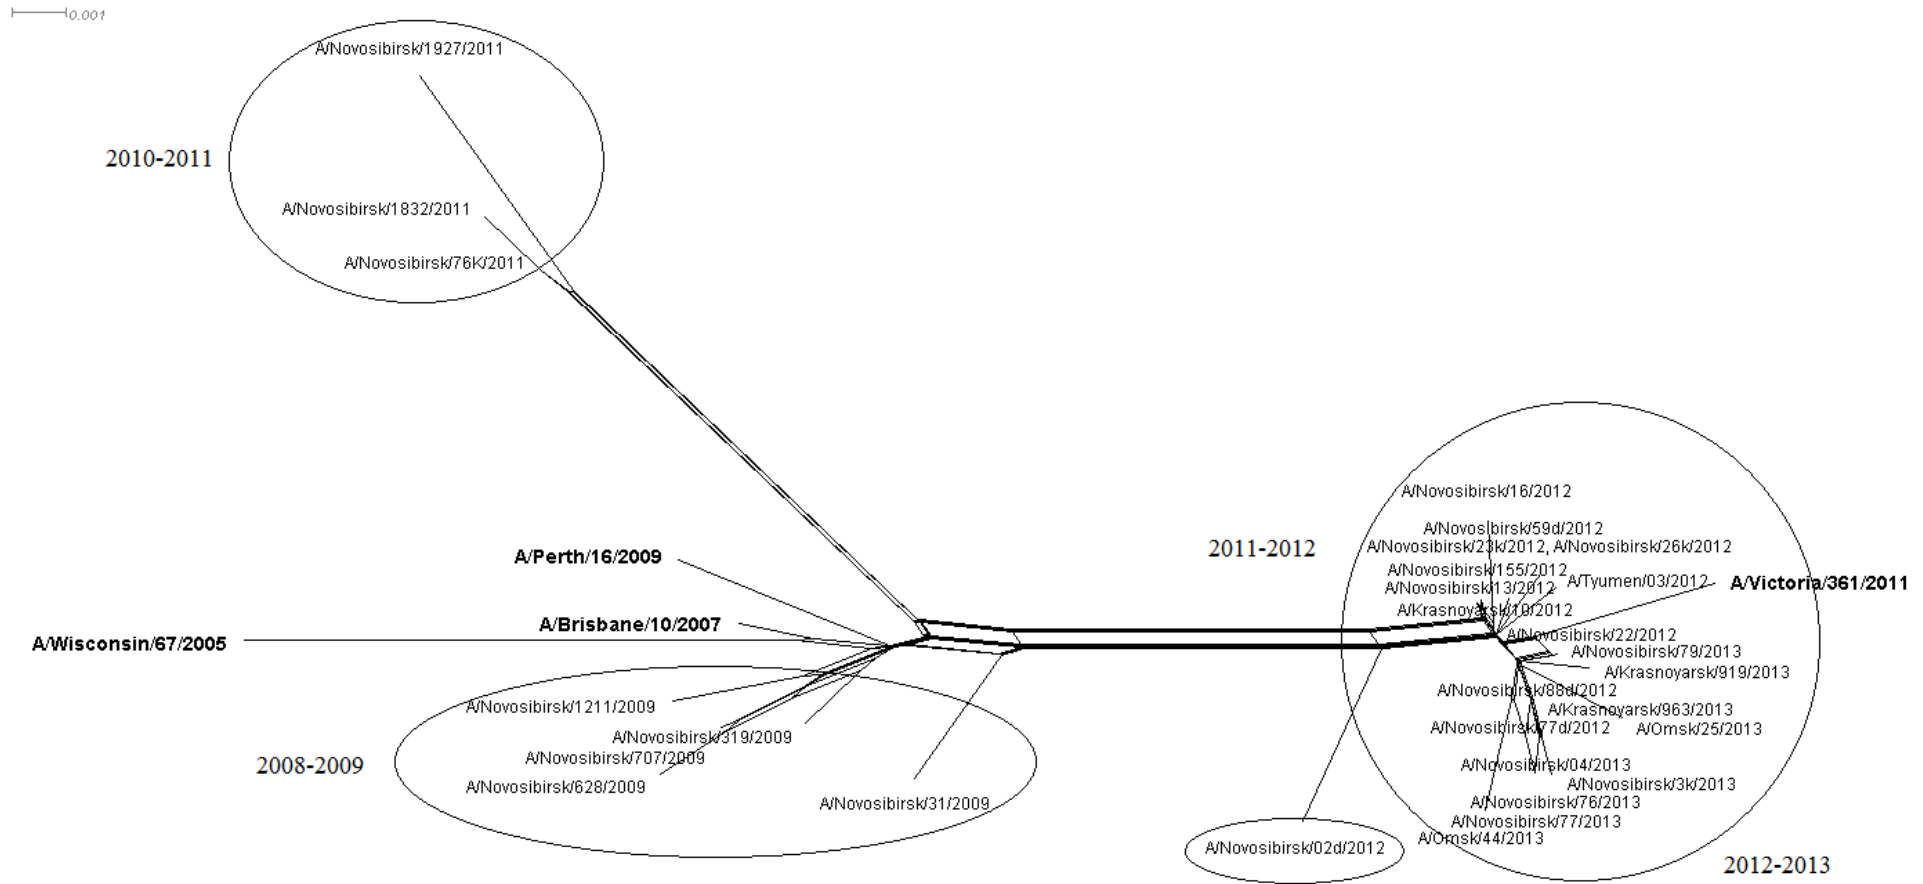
0.001

A/Novosibirsk/1927/2011

2010-2011

A/Novosibirsk/1832/2011

A/Novosibirsk/76K/2011

A/Novosibirsk/16/2012

A/Novosibirsk/59d/2012

2011-2012

A/Novosibirsk/23k/2012, A/Novosibirsk/26k/2012

A/Perth/16/2009

A/Novosibirsk/155/2012

A/Novosibirsk/13/2012

A/Tyumen/03/2012

A/Victoria/361/2011

A/Krasnoyarsk/10/2012

A/Brisbane/10/2007

A/Novosibirsk/22/2012

A/Wisconsin/67/2005

A/Novosibirsk/79/2013

A/Krasnoyarsk/919/2013

A/Novosibirsk/88d/2012

A/Novosibirsk/1211/2009

A/Krasnoyarsk/963/2013

A/Novosibirsk/77d/2012

A/Omsk/25/2013

A/Novosibirsk/319/2009

A/Novosibirsk/707/2009

2008-2009

A/Novosibirsk/04/2013

A/Novosibirsk/3k/2013

A/Novosibirsk/628/2009

A/Novosibirsk/76/2013

A/Novosibirsk/31/2009

A/Novosibirsk/77/2013

A/Omsk/44/2013

A/Novosibirsk/02d/2012

2012-2013